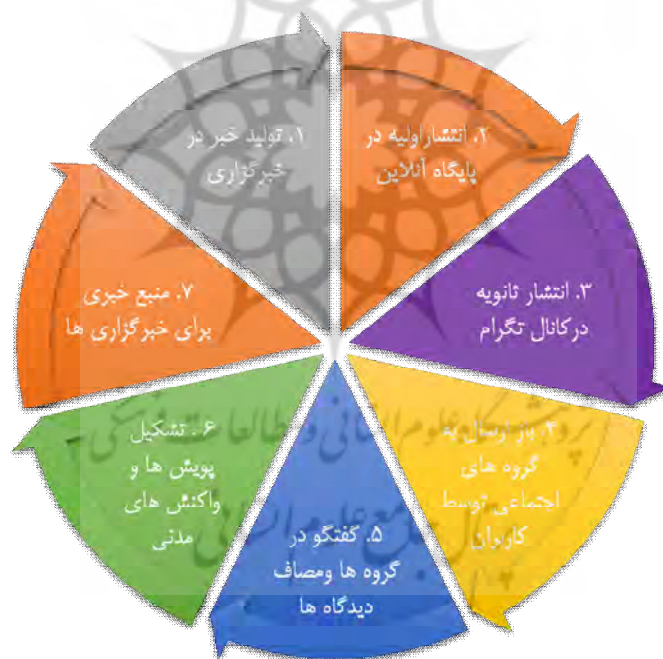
۱. تولید خبر در خبرگزاری

۲. انتشار اولیه در پایگاه آنلاین

۳. انتشار ثانویه درکانال تگرام

۴. بازارسال به گروه های اجتماعی توسط کاربران

۵. گفتگو در گروه ها ومصاف دیدگاه ها

۶. تشکیل پویش ها و واکنش های مدنی

۷. منبع خبری برای خبرگزاری ها